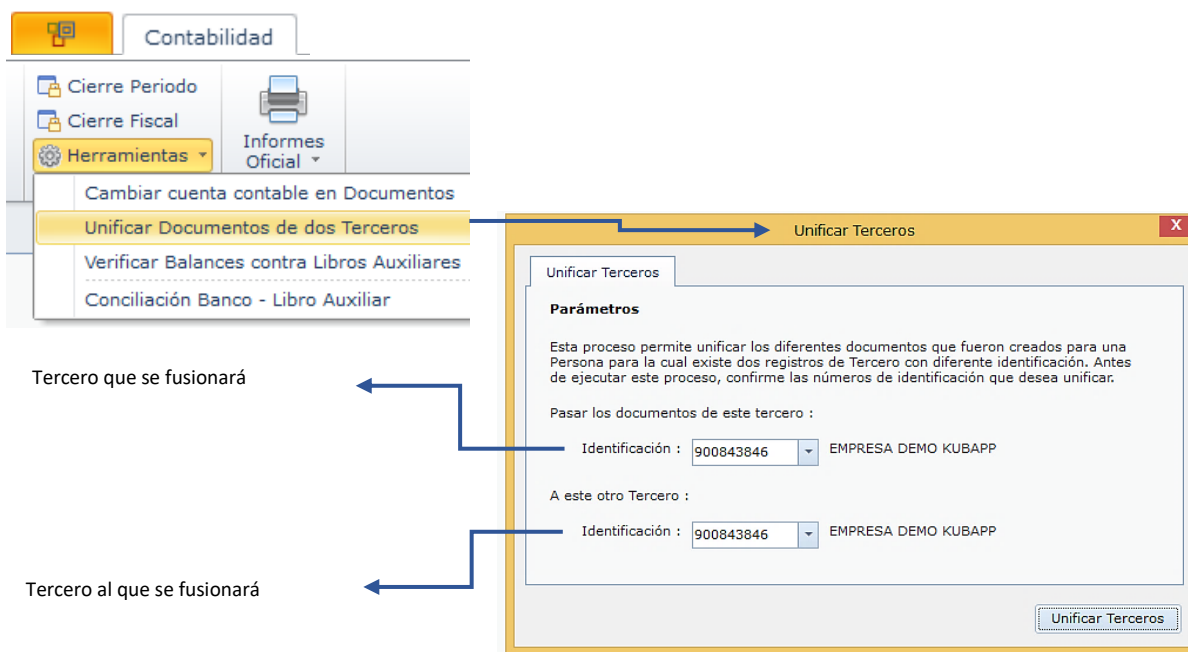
Contabilidad

Cierre Periodo
Cierre Fiscal
Herramientas
Informes Oficial

Cambiar cuenta contable en Documentos
Unificar Documentos de dos Terceros
Verificar Balances contra Libros Auxiliares
Conciliación Banco - Libro Auxiliar

Unificar Terceros
X

Unificar Terceros

Parámetros

Esta proceso permite unificar los diferentes documentos que fueron creados para una Persona para la cual existe dos registros de Tercero con diferente identificación. Antes de ejecutar este proceso, confirme las números de identificación que desea unificar.

Pasar los documentos de este tercero :

Identificación : 900843846 EMPRESA DEMO KUBAPP

A este otro Tercero :

Identificación : 900843846 EMPRESA DEMO KUBAPP

Unificar Terceros

Tercero que se fusionará

Tercero al que se fusionará